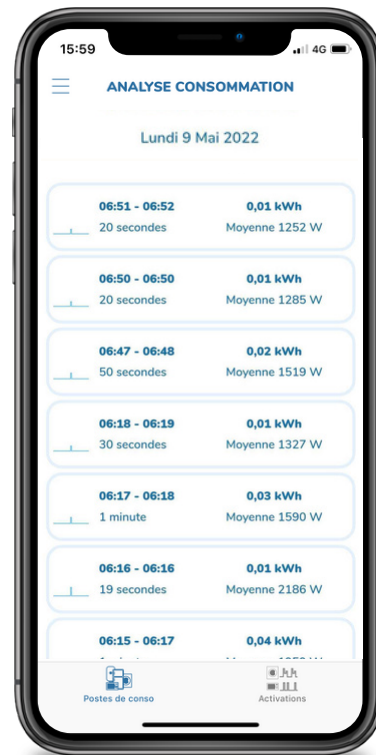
15:59
4G

ANALYSE CONSOMMATION

Lundi 9 Mai 2022

06:51 - 06:52
20 secondes
0,01 kWh
Moyenne 1252 W

06:50 - 06:50
20 secondes
0,01 kWh
Moyenne 1285 W

06:47 - 06:48
50 secondes
0,02 kWh
Moyenne 1519 W

06:18 - 06:19
30 secondes
0,01 kWh
Moyenne 1327 W

06:17 - 06:18
1 minute
0,03 kWh
Moyenne 1590 W

06:16 - 06:16
19 secondes
0,01 kWh
Moyenne 2186 W

06:15 - 06:17
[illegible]
0,04 kWh
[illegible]

Postes de conso
Activations